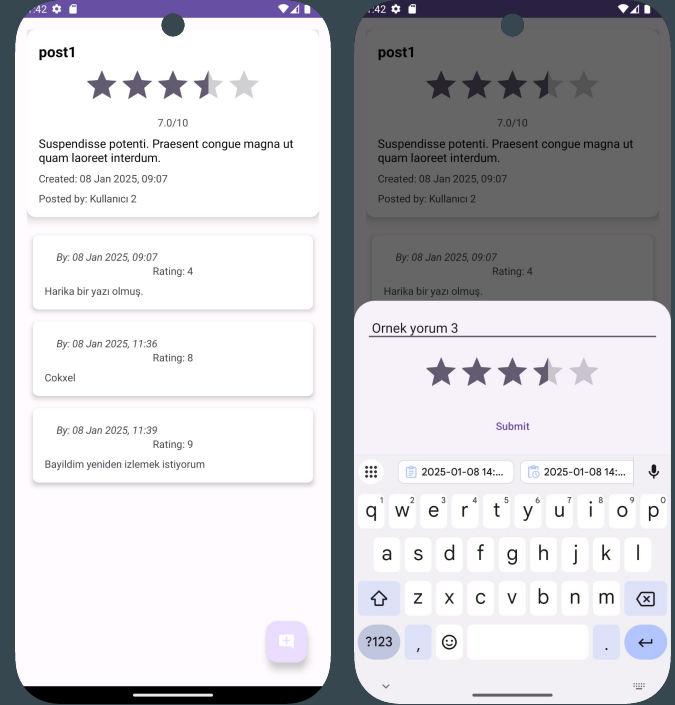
:42

post1

7.0/10

Suspendisse potenti. Praesent congue magna ut quam laoreet interdum.

Created: 08 Jan 2025, 09:07

Posted by: Kullanıcı 2

By: 08 Jan 2025, 09:07
Rating: 4
Harika bir yazı olmuş.

By: 08 Jan 2025, 11:36
Rating: 8
Cokxel

By: 08 Jan 2025, 11:39
Rating: 9
Bayildim yeniden izlemek istiyorum

:42

post1

7.0/10

Suspendisse potenti. Praesent congue magna ut quam laoreet interdum.

Created: 08 Jan 2025, 09:07

Posted by: Kullanıcı 2

By: 08 Jan 2025, 09:07
Rating: 4
Harika bir yazı olmuş.

Ornek yorum 3

Submit

2025-01-08 14:... 2025-01-08 14:...

q 1 w 2 e 3 r 4 t 5 y 6 u 7 i 8 o 9 p 0
a s d f g h j k l
z x c v b n m
?123 , .